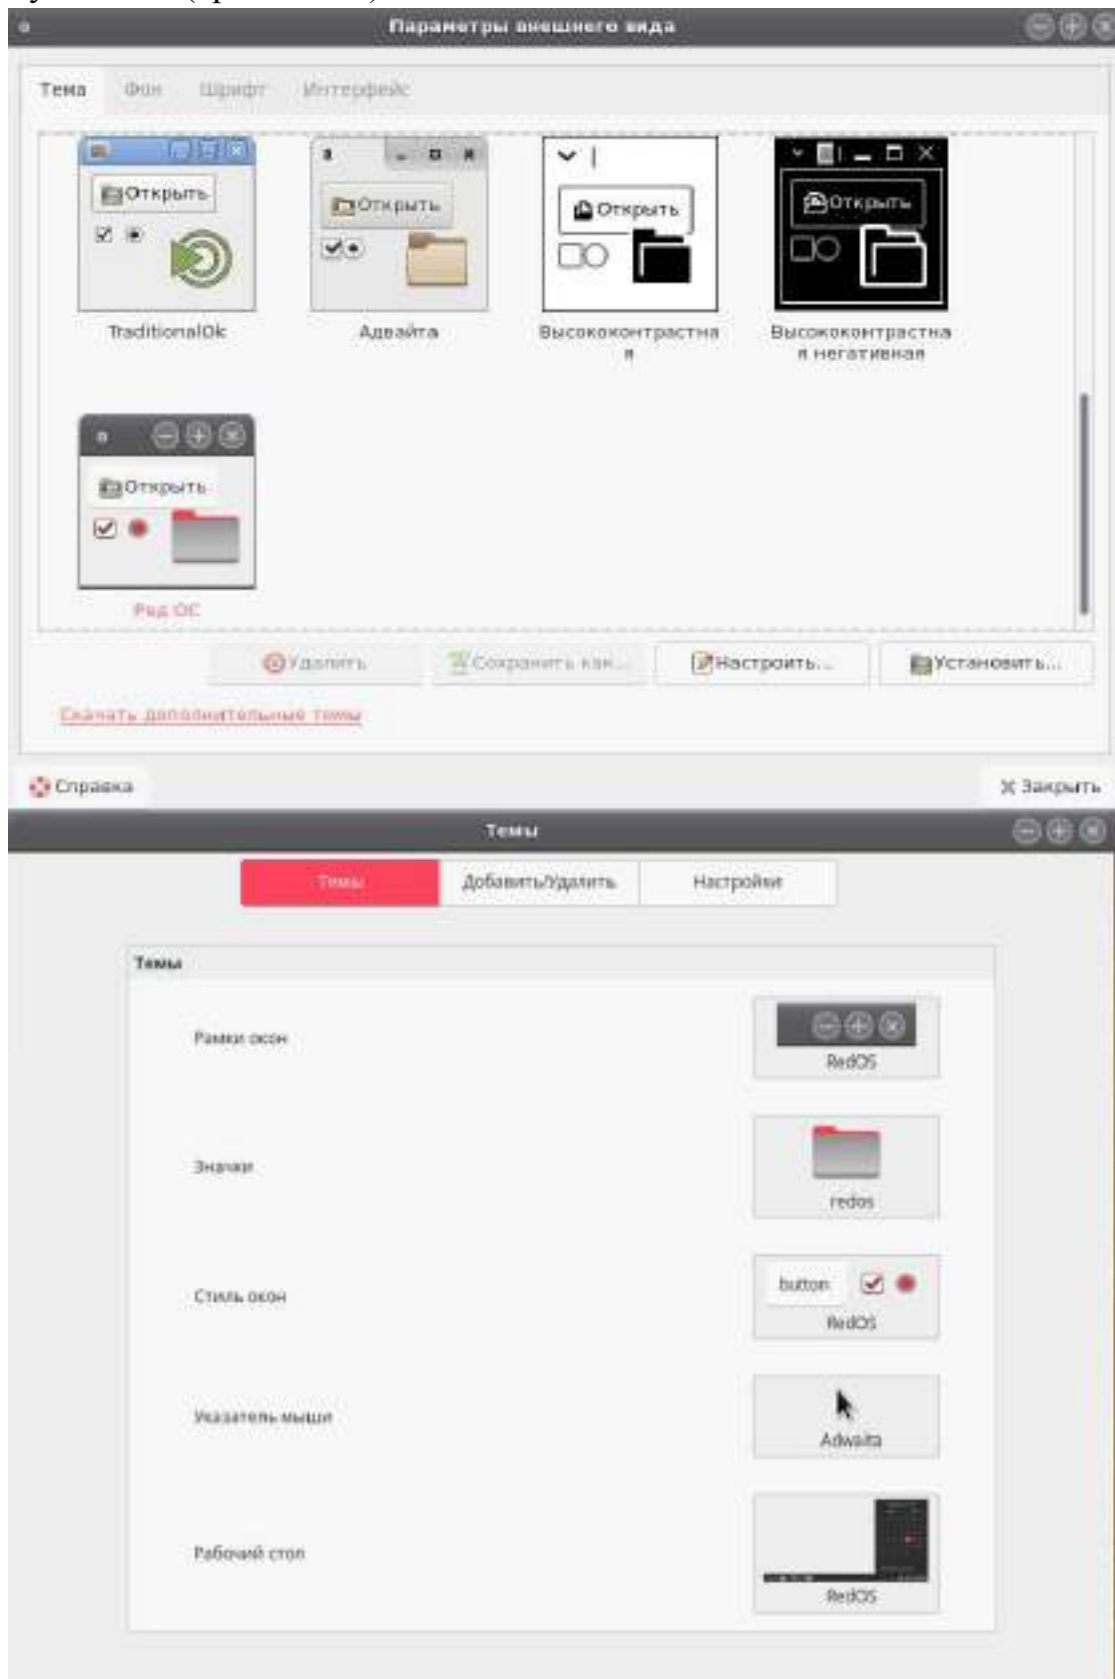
Параметры внешнего вида

Тема Фон Шрифт Интерфейс

Открыть
TraditionalOk

Открыть
Адвайта

Открыть
Высококонтрастная

Открыть
Высококонтрастная негативная

Открыть
Ред ОС

Удалить Сохранить как... Настроить... Установить...

Скачать дополнительные темы

Справка Закрыть

Темы

Темы Добавить/Удалить Настройки

Темы

Рамки окон RedOS

Значки redos

Стиль окон button RedOS

Указатель мыши Adwaita

Рабочий стол RedOS